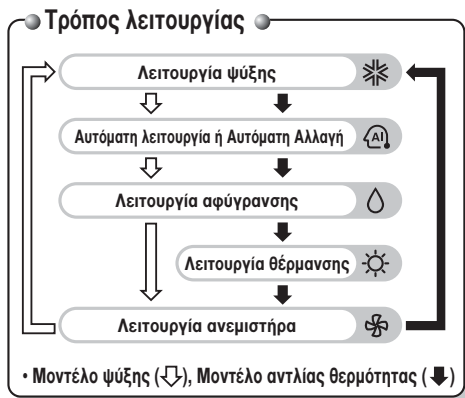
Τρόπος λειτουργίας

Λειτουργία ψύξης

Αυτόματη λειτουργία ή Αυτόματη Αλλαγή

AI

Λειτουργία αφύγρανσης

Λειτουργία θέρμανσης

Λειτουργία ανεμιστήρα

• Μοντέλο ψύξης (⇩), Μοντέλο αντλίας θερμότητας (⬇)